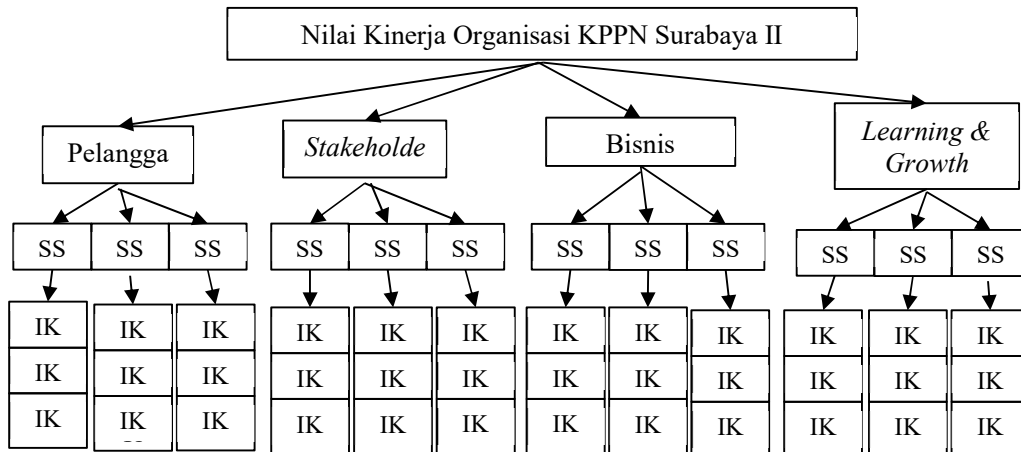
Nilai Kinerja Organisasi KPPN Surabaya II

Pelangga

Stakeholde

Bisnis

Learning & Growth

SS SS SS

SS SS SS

SS SS SS

SS SS SS

IK IK IK
IK IK IK
IK IK IK

IK IK IK
IK IK IK
IK IK IK

IK IK IK
IK IK IK
IK IK IK

IK IK IK
IK IK IK
IK IK IK